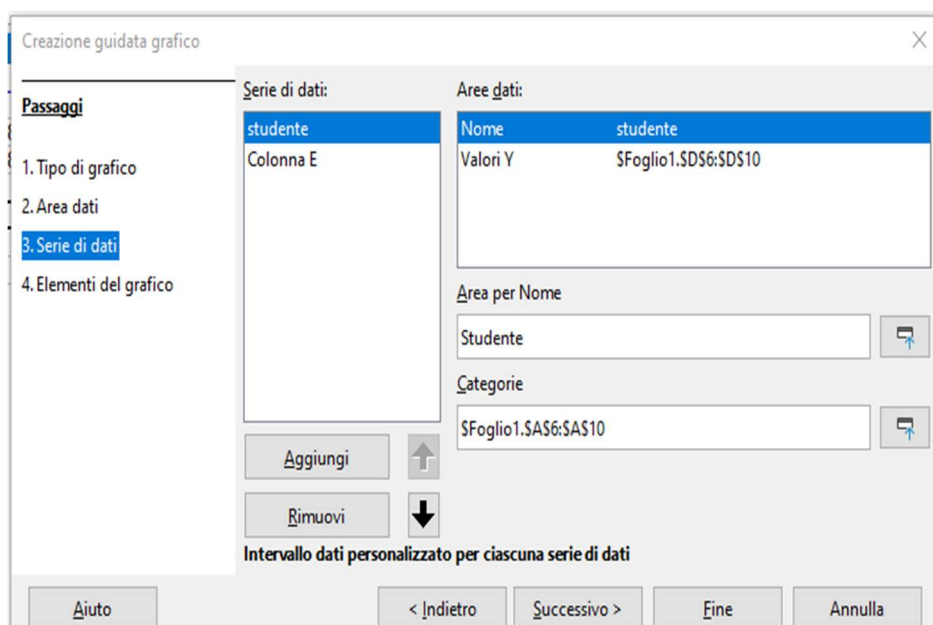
Creazione guidata grafico

Passaggi

1. Tipo di grafico
2. Area dati
3. Serie di dati
4. Elementi del grafico

Serie di dati:

studente
Colonna E

Aggiungi

Rimuovi

Aree dati:

| Nome | studente |
|---|---|
| Valori Y | \$Foglio1.\$D\$6:\$D\$10 |

Area per Nome

Studente

Categorie

\$Foglio1.\$A\$6:\$A\$10

Intervallo dati personalizzato per ciascuna serie di dati

Aiuto

< Indietro

Successivo >

Fine

Annulla